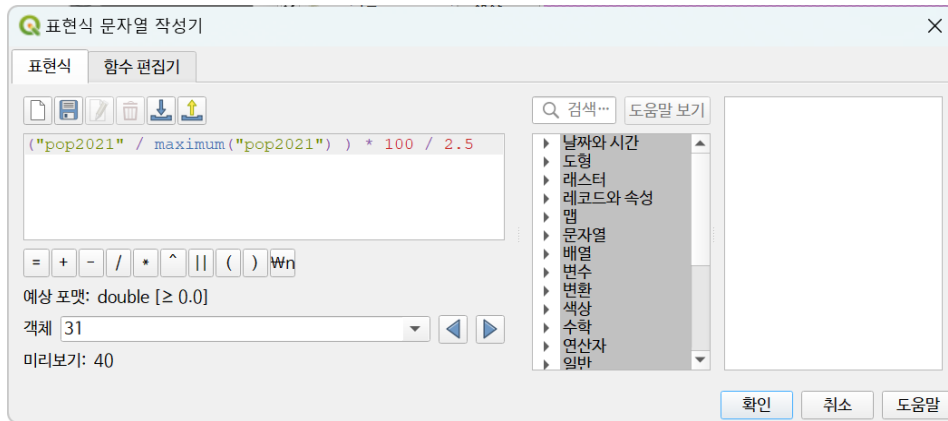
표현식 문자열 작성기

표현식
함수 편집기

("pop2021" / maximum("pop2021") ) * 100 / 2.5

= + - / * ^ || ( ) ₩n

예상 포맷: double [≥ 0.0]

객체 31

미리보기: 40

검색…
도움말 보기

날짜와 시간
도형
래스터
레코드와 속성
맵
문자열
배열
변수
변환
색상
수학
연산자
일반

확인
취소
도움말